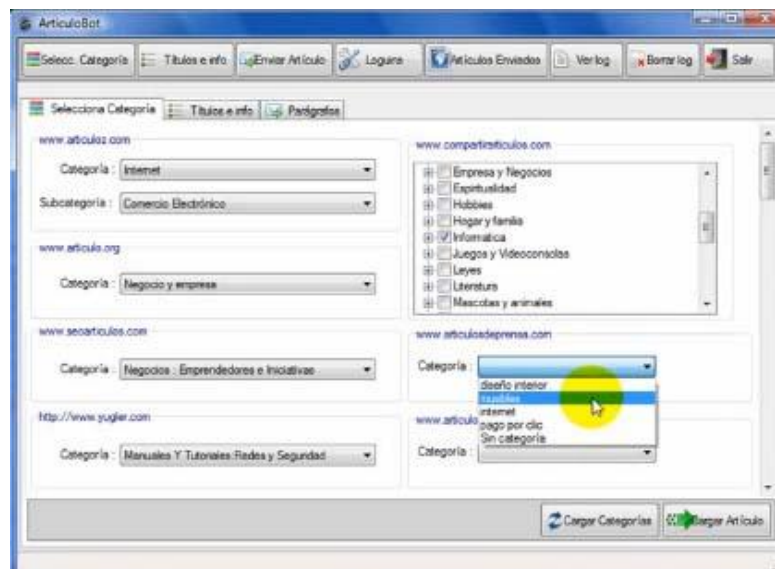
ArticuloBot

Selecc. Categoría | Títulos e info | Enviar Artículo | Logume | Artículos Enviados | Ver log | Borrar log | Salir

Selecciona Categoría | Títulos e info | Parágrafos

www.articuloz.com

Categoría : Internet

Subcategoria : Comercio Electrónico

www.articulo.org

Categoría : Negocio y empresa

www.seoarticulos.com

Categoría : Negocios : Emprendedores e Iniciativas

http://www.yugler.com

Categoría : Manuales Y Tutoriales:Redes y Seguridad

www.compartirarticulos.com

Empresa y Negocios
Espiritualidad
Hobbies
Hogar y familia
Informatica
Juegos y Videoconsolas
Leyes
Literatura
Mascotas y animales

www.articulosdeprensa.com

Categoría :

diseño interior
muebles
internet
pago por clic
Sin categoria

www.articulo

Categoría :

Cargar Categorias | Cargar Artículo